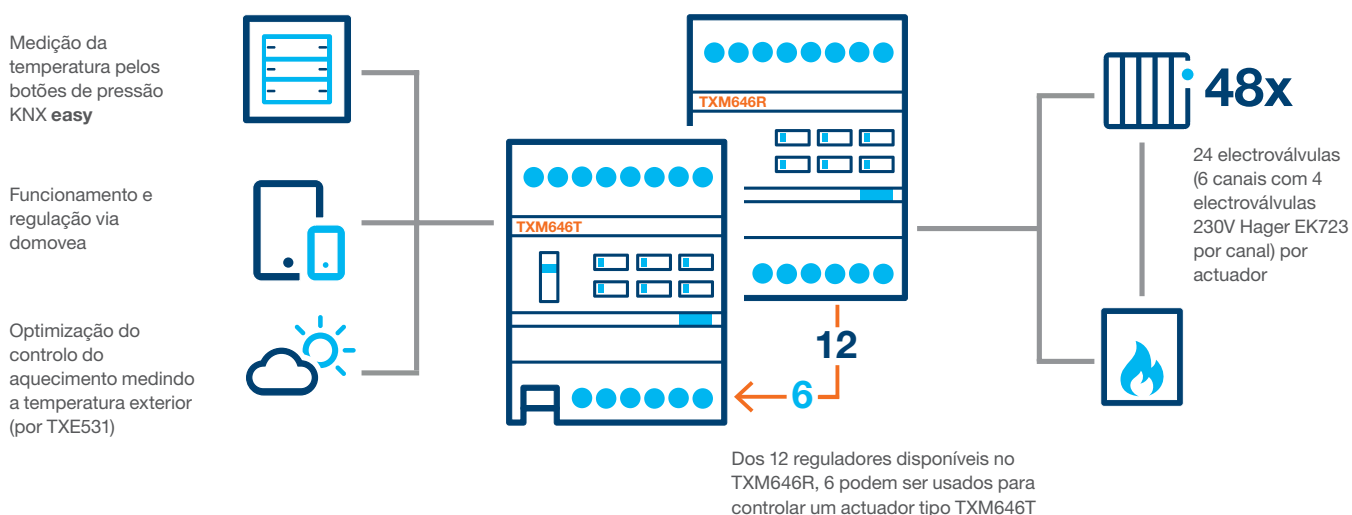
Medição da temperatura pelos botões de pressão KNX **easy**

Funcionamento e regulação via domovea

Optimização do controlo do aquecimento medindo a temperatura exterior (por TXE531)

TXM646R

TXM646T

12

6

48x

24 electroválvulas (6 canais com 4 electroválvulas 230V Hager EK723 por canal) por actuador

Dos 12 reguladores disponíveis no TXM646R, 6 podem ser usados para controlar um actuador tipo TXM646T